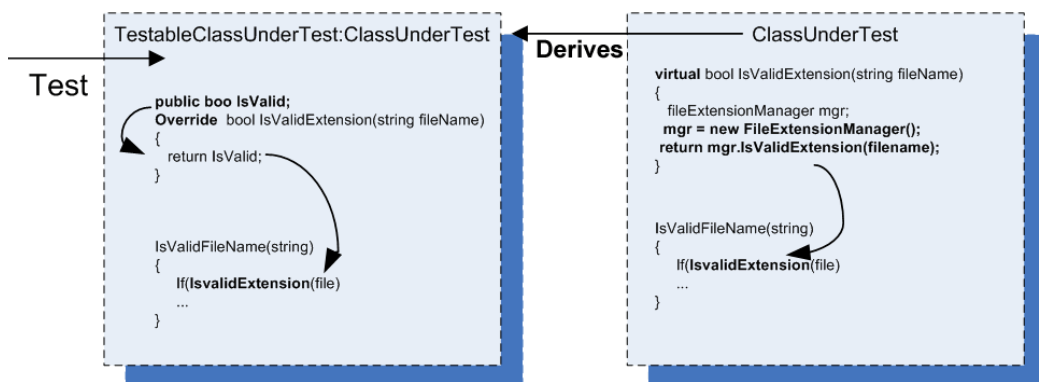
TestableClassUnderTest:ClassUnderTest

Test

public boo IsValid;
Override bool IsValidExtension(string fileName)
{
return IsValid;
}

IsValidFileName(string)
{
If(IsvalidExtension(file)
...
}

Derives

ClassUnderTest

virtual bool IsValidExtension(string fileName)
{
fileExtensionManager mgr;
mgr = new FileExtensionManager();
return mgr.IsValidExtension(filename);
}

IsValidFileName(string)
{
If(IsvalidExtension(file)
...
}